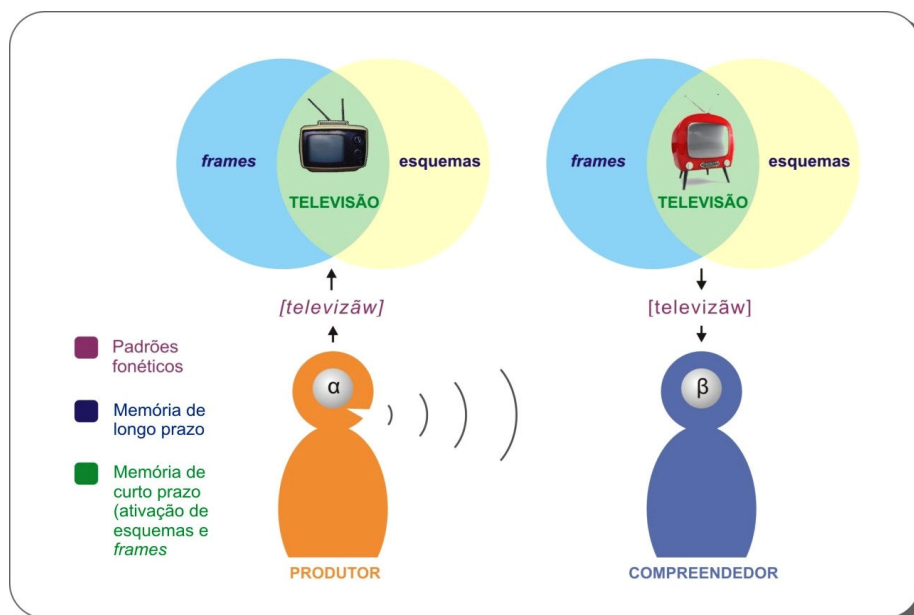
frames

esquemas

TELEVISÃO

[televizãw]

frames

esquemas

TELEVISÃO

[televizãw]

Padrões fonéticos

Memória de longo prazo

Memória de curto prazo (ativação de esquemas e frames

α

β

PRODUTOR

COMPREENDEDOR